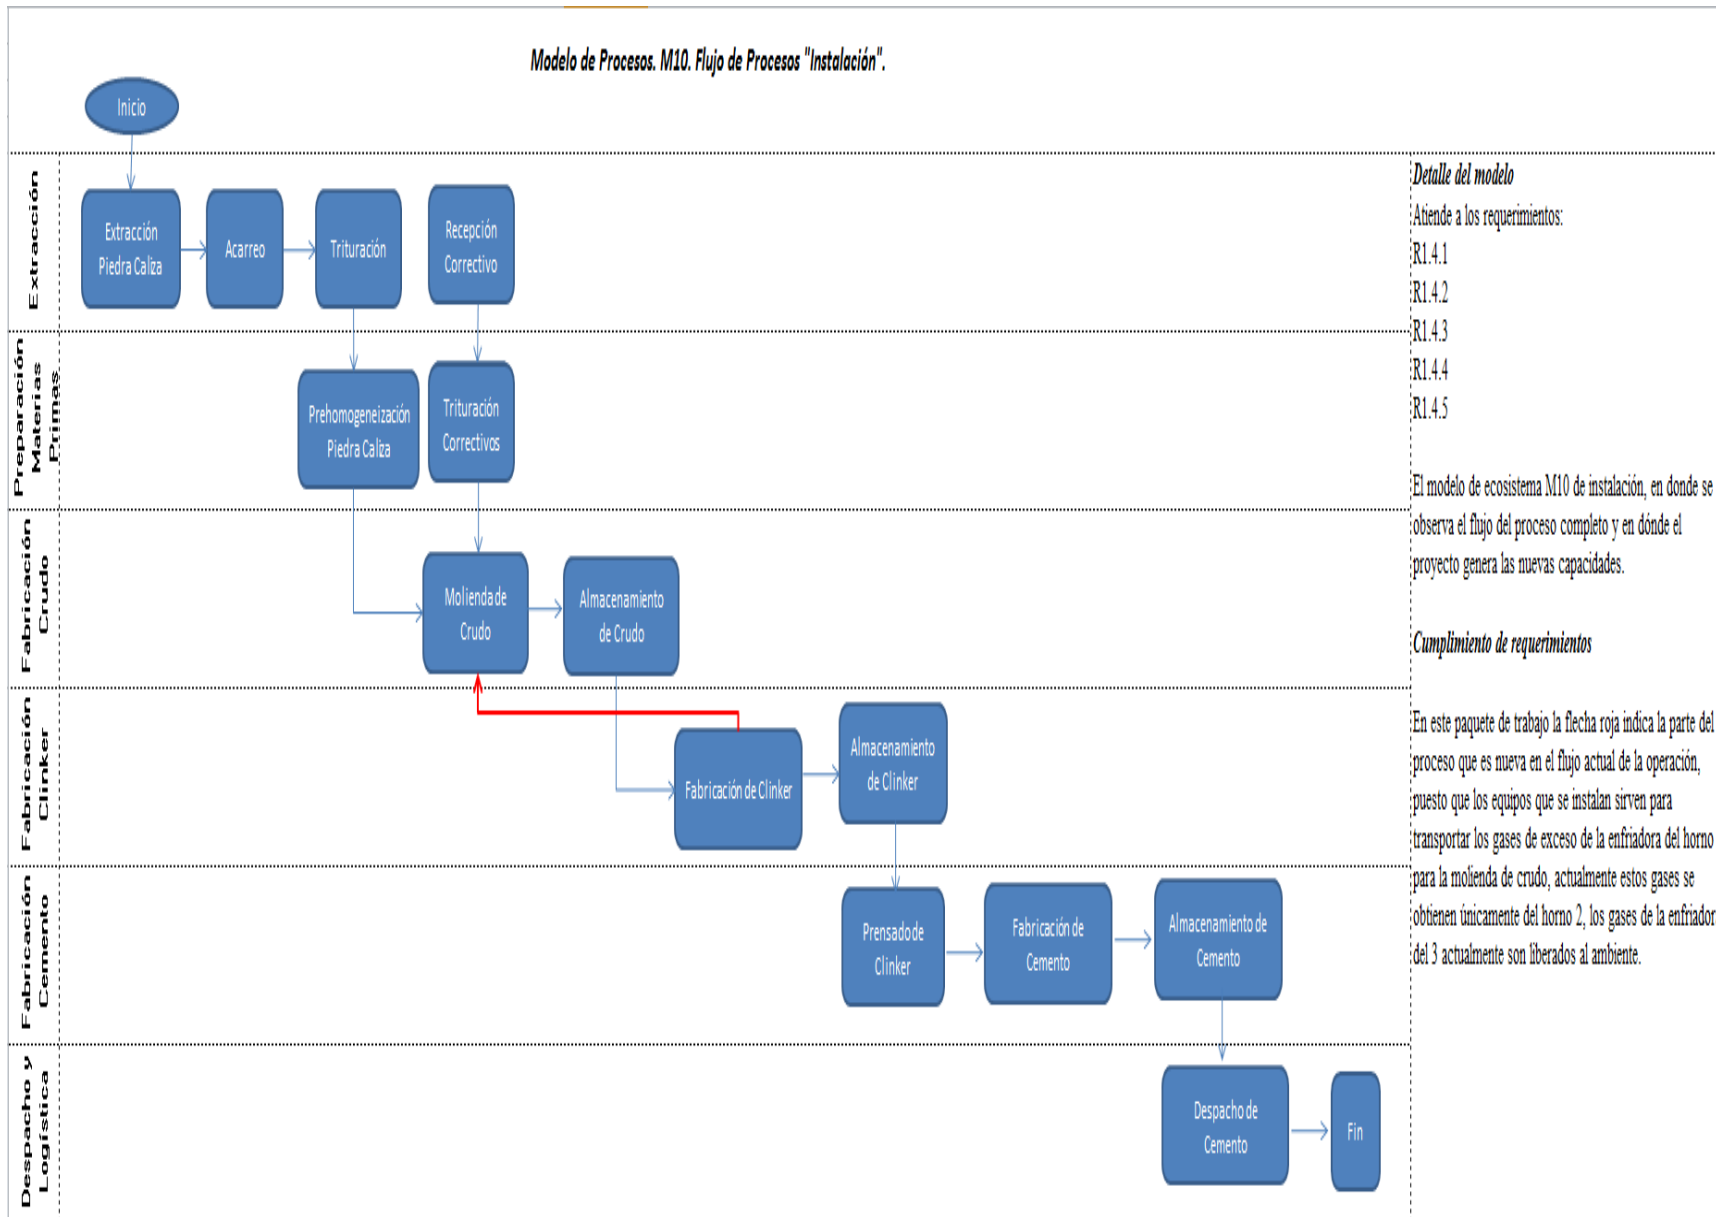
Modelo de Procesos. M10. Flujo de Procesos "Instalación".

Inicio

Extracción

Extracción Piedra Caliza

Acarreo

Trituración

Recepción Correctivo

Preparación Materias Primas

Prehomogeneización Piedra Caliza

Trituración Correctivos

Fabricación Crudo

Molienda de Crudo

Almacenamiento de Crudo

Fabricación Clinker

Fabricación de Clinker

Almacenamiento de Clinker

Fabricación Cemento

Prensado de Clinker

Fabricación de Cemento

Almacenamiento de Cemento

Despacho y Logística

Despacho de Cemento

Fin

Detalle del modelo

Atiende a los requerimientos:

R1.4.1

R1.4.2

R1.4.3

R1.4.4

R1.4.5

El modelo de ecosistema M10 de instalación, en donde se observa el flujo del proceso completo y en dónde el proyecto genera las nuevas capacidades.

Cumplimiento de requerimientos

En este paquete de trabajo la flecha roja indica la parte del proceso que es nueva en el flujo actual de la operación, puesto que los equipos que se instalan sirven para transportar los gases de exceso de la enfriadora del horno para la molienda de crudo, actualmente estos gases se obtienen únicamente del horno 2, los gases de la enfriador del 3 actualmente son liberados al ambiente.